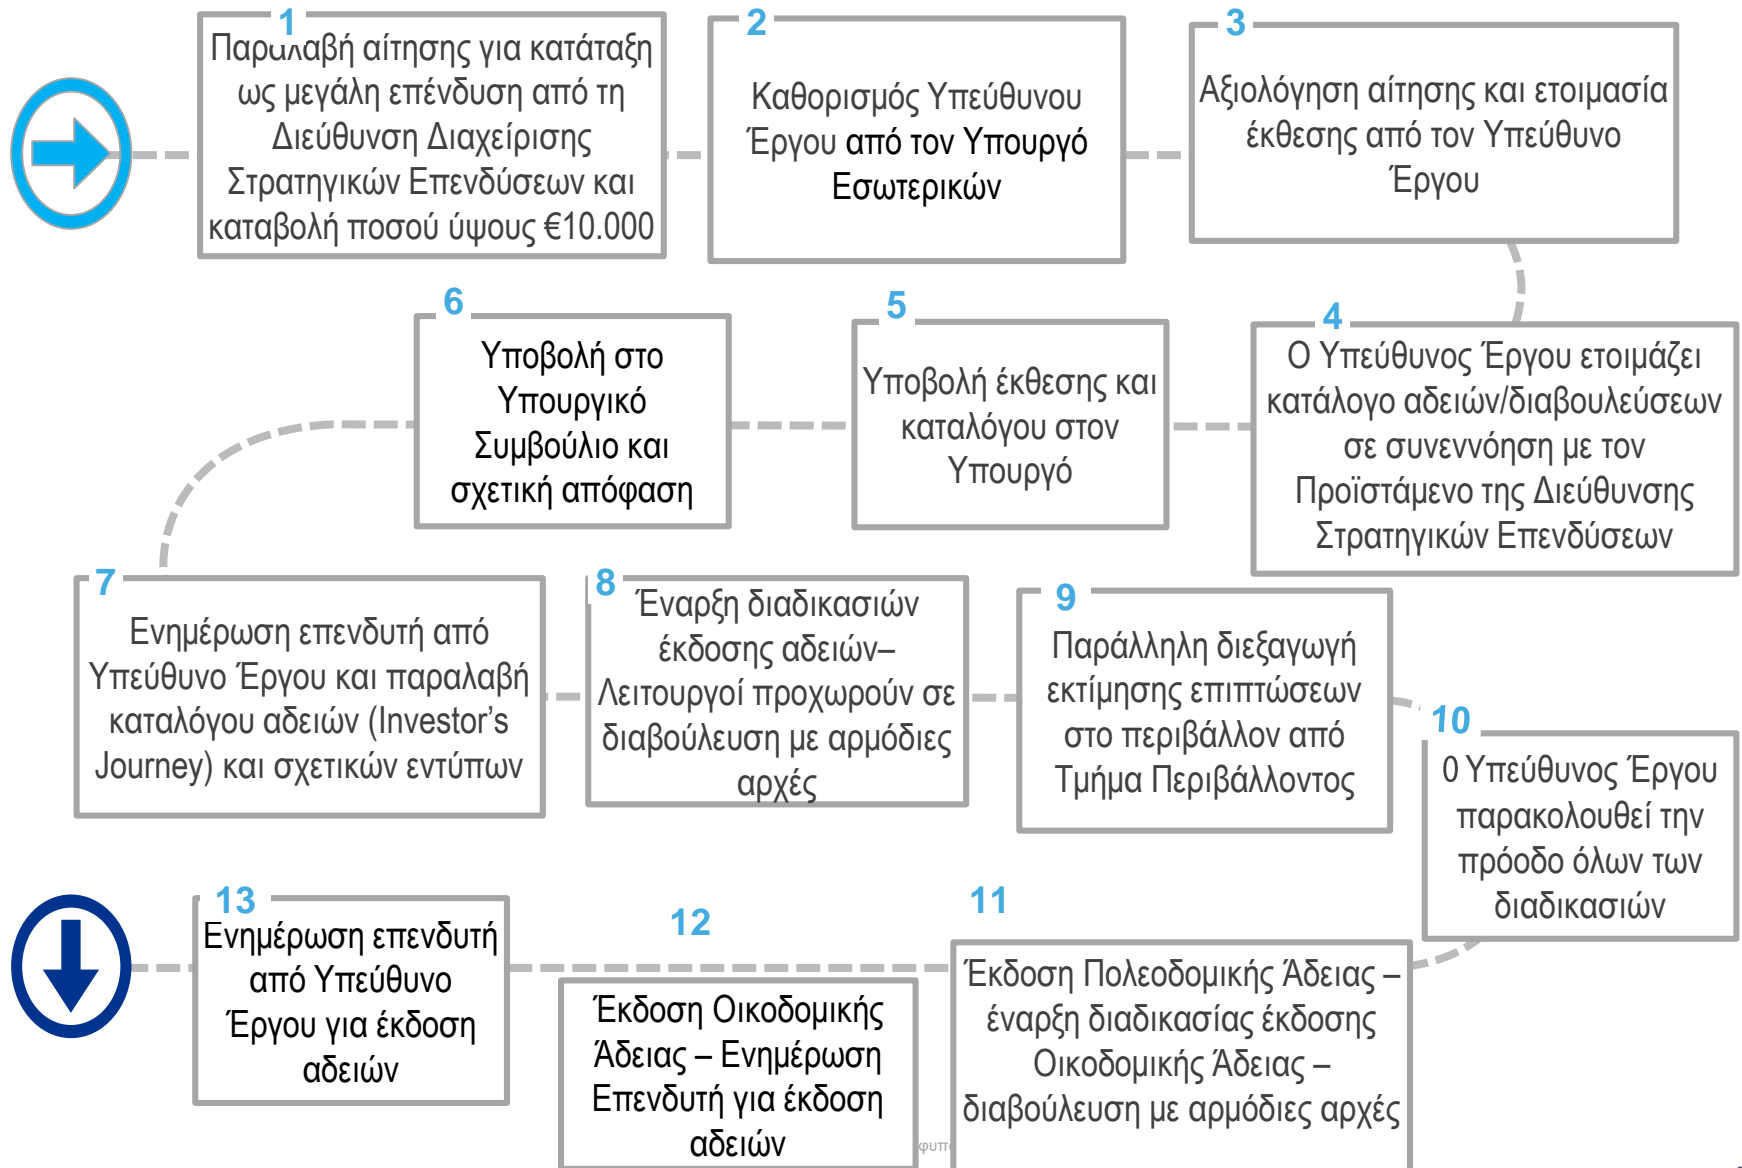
1
Παραλαβή αίτησης για κατάταξη ως μεγάλη επένδυση από τη Διεύθυνση Διαχείρισης Στρατηγικών Επενδύσεων και καταβολή ποσού ύψους €10.000

2
Καθορισμός Υπεύθυνου Έργου από τον Υπουργό Εσωτερικών

3
Αξιολόγηση αίτησης και ετοιμασία έκθεσης από τον Υπεύθυνο Έργου

4
Ο Υπεύθυνος Έργου ετοιμάζει κατάλογο αδειών/διαβουλεύσεων σε συνεννόηση με τον Προϊστάμενο της Διεύθυνσης Στρατηγικών Επενδύσεων

5
Υποβολή έκθεσης και καταλόγου στον Υπουργό

6
Υποβολή στο Υπουργικό Συμβούλιο και σχετική απόφαση

7
Ενημέρωση επενδυτή από Υπεύθυνο Έργου και παραλαβή καταλόγου αδειών (Investor’s Journey) και σχετικών εντύπων

8
Έναρξη διαδικασιών έκδοσης αδειών– Λειτουργοί προχωρούν σε διαβούλευση με αρμόδιες αρχές

9
Παράλληλη διεξαγωγή εκτίμησης επιπτώσεων στο περιβάλλον από Τμήμα Περιβάλλοντος

10
Ο Υπεύθυνος Έργου παρακολουθεί την πρόοδο όλων των διαδικασιών

11
Έκδοση Πολεοδομικής Άδειας – έναρξη διαδικασίας έκδοσης Οικοδομικής Άδειας – διαβούλευση με αρμόδιες αρχές

12
Έκδοση Οικοδομικής Άδειας – Ενημέρωση Επενδυτή για έκδοση αδειών

13
Ενημέρωση επενδυτή από Υπεύθυνο Έργου για έκδοση αδειών